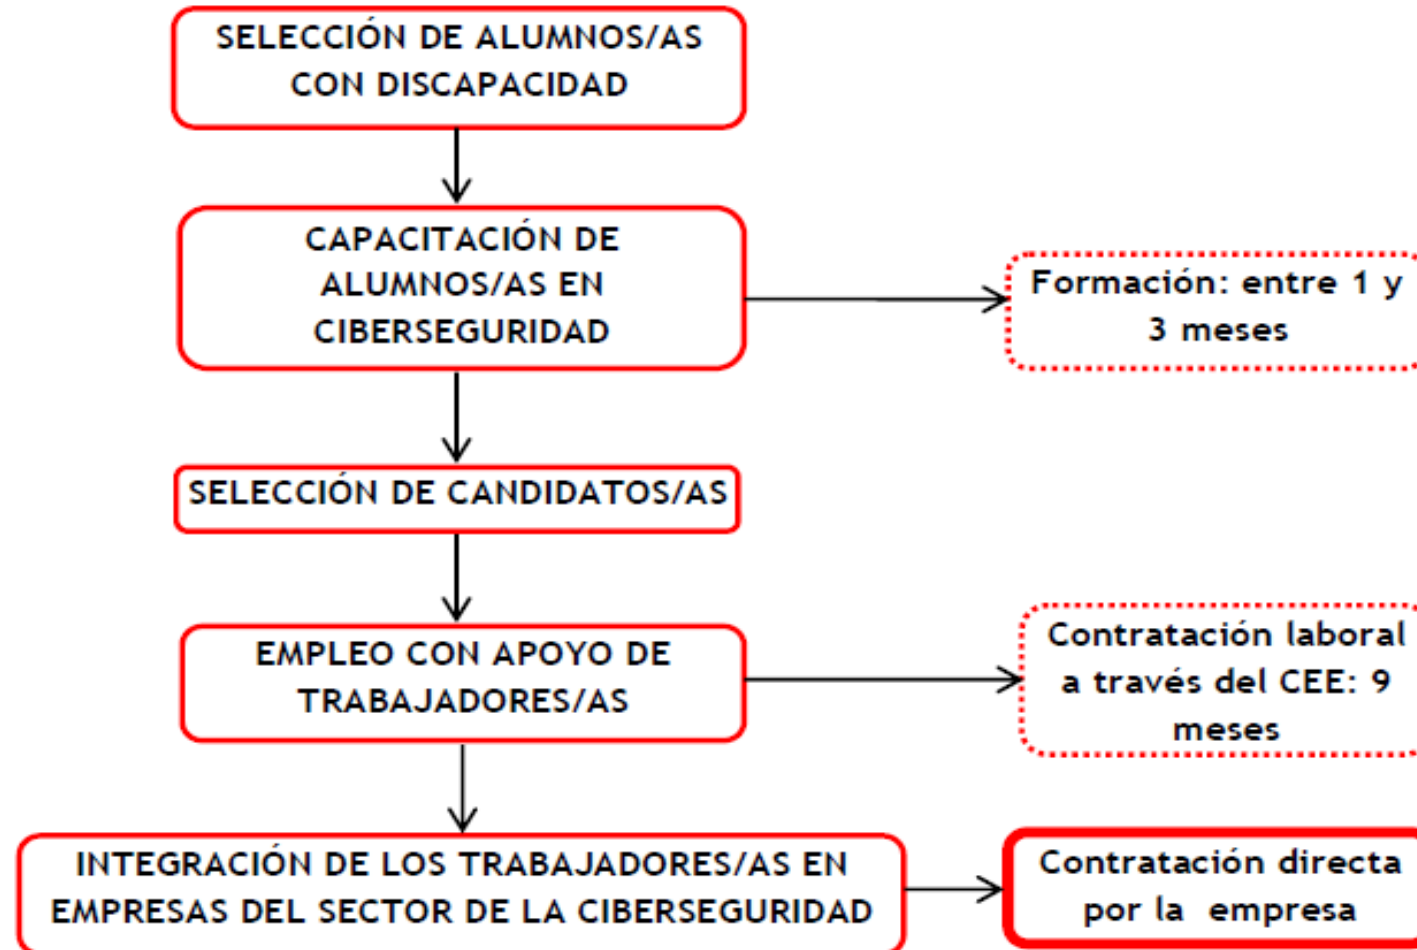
SELECCIÓN DE ALUMNOS/AS CON DISCAPACIDAD

CAPACITACIÓN DE ALUMNOS/AS EN CIBERSEGURIDAD

Formación: entre 1 y 3 meses

SELECCIÓN DE CANDIDATOS/AS

EMPLEO CON APOYO DE TRABAJADORES/AS

Contratación laboral a través del CEE: 9 meses

INTEGRACIÓN DE LOS TRABAJADORES/AS EN EMPRESAS DEL SECTOR DE LA CIBERSEGURIDAD

Contratación directa por la empresa